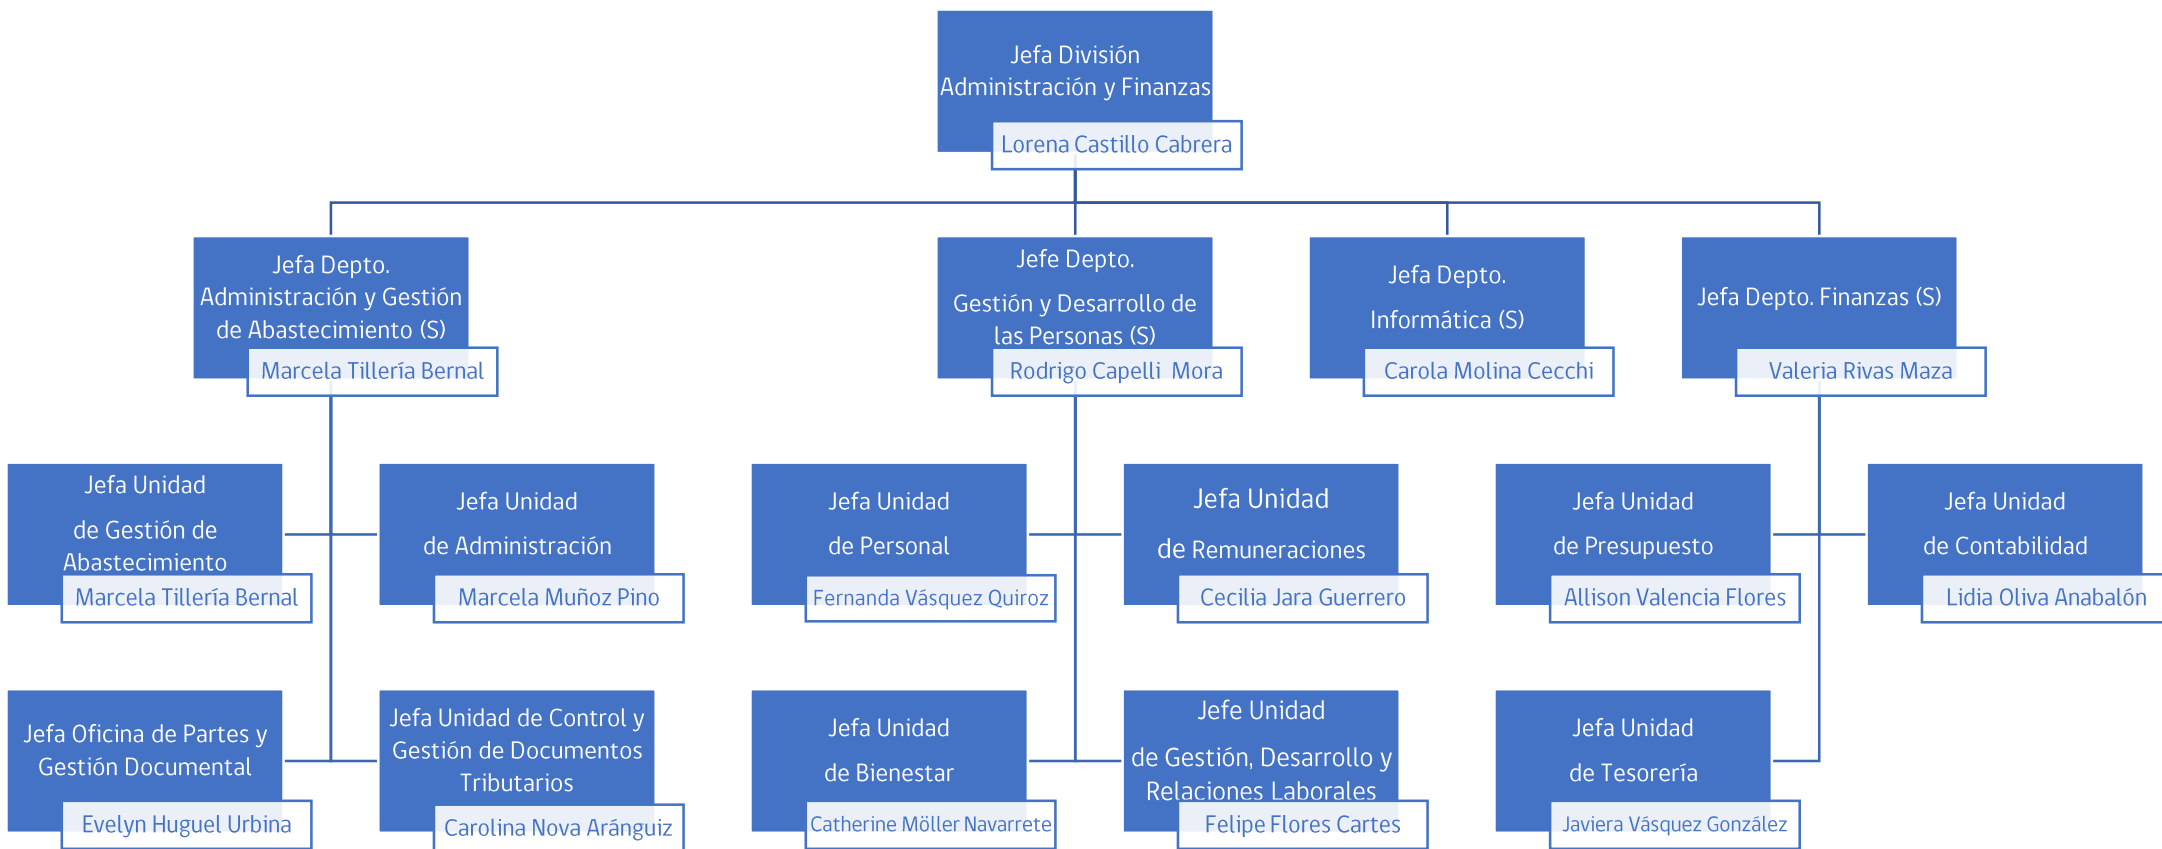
Jefa División Administración y Finanzas
Lorena Castillo Cabrera

Jefa Depto. Administración y Gestión de Abastecimiento (S)
Marcela Tillería Bernal

Jefe Depto. Gestión y Desarrollo de las Personas (S)
Rodrigo Capelli Mora

Jefa Depto. Informática (S)
Carola Molina Cecchi

Jefa Depto. Finanzas (S)
Valeria Rivas Maza

Jefa Unidad de Gestión de Abastecimiento
Marcela Tillería Bernal

Jefa Unidad de Administración
Marcela Muñoz Pino

Jefa Unidad de Personal
Fernanda Vásquez Quiroz

Jefa Unidad de Remuneraciones
Cecilia Jara Guerrero

Jefa Unidad de Presupuesto
Allison Valencia Flores

Jefa Unidad de Contabilidad
Lidia Oliva Anabalón

Jefa Oficina de Partes y Gestión Documental
Evelyn Huguel Urbina

Jefa Unidad de Control y Gestión de Documentos Tributarios
Carolina Nova Aránguiz

Jefa Unidad de Bienestar
Catherine Möller Navarrete

Jefe Unidad de Gestión, Desarrollo y Relaciones Laborales
Felipe Flores Cartes

Jefa Unidad de Tesorería
Javiera Vásquez González